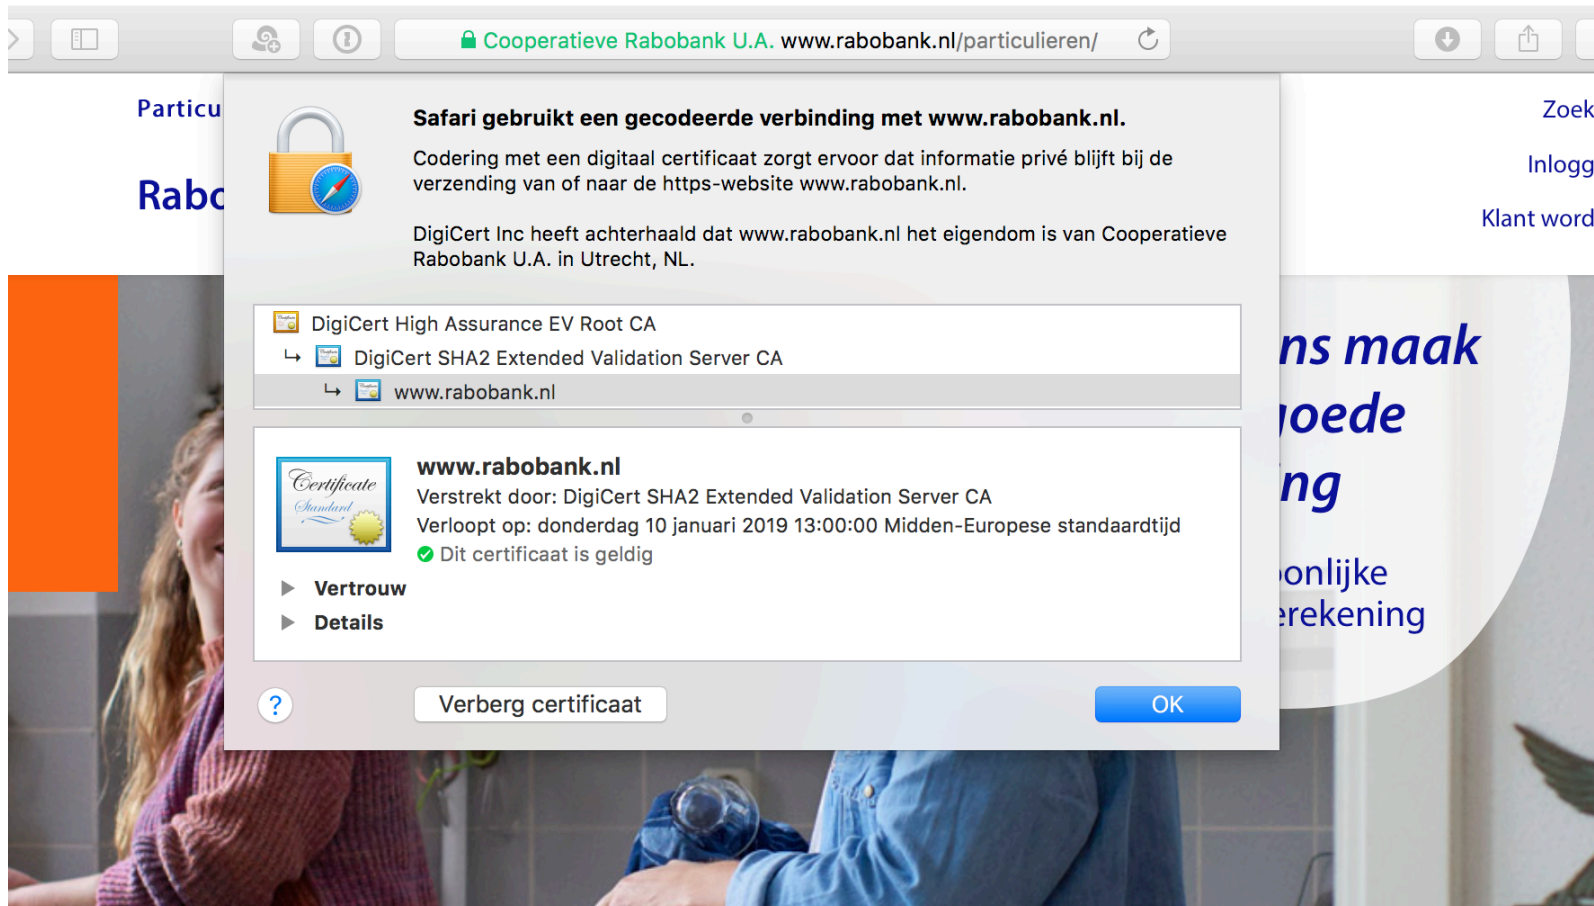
Cooperatieve Rabobank U.A. www.rabobank.nl/particulieren/

Particu

Rabo

Zoek

Inlogg

Klant word

Safari gebruikt een gecodeerde verbinding met www.rabobank.nl.

Codering met een digitaal certificaat zorgt ervoor dat informatie privé blijft bij de verzending van of naar de https-website www.rabobank.nl.

DigiCert Inc heeft achterhaald dat www.rabobank.nl het eigendom is van Cooperatieve Rabobank U.A. in Utrecht, NL.

DigiCert High Assurance EV Root CA

DigiCert SHA2 Extended Validation Server CA

www.rabobank.nl

Certificate Standard

www.rabobank.nl

Verstrekt door: DigiCert SHA2 Extended Validation Server CA

Verloopt op: donderdag 10 januari 2019 13:00:00 Midden-Europese standaardtijd

Dit certificaat is geldig

Vertrouw

Details

?

Verberg certificaat

OK

ns maak
oede
ng

onlijke
erekening